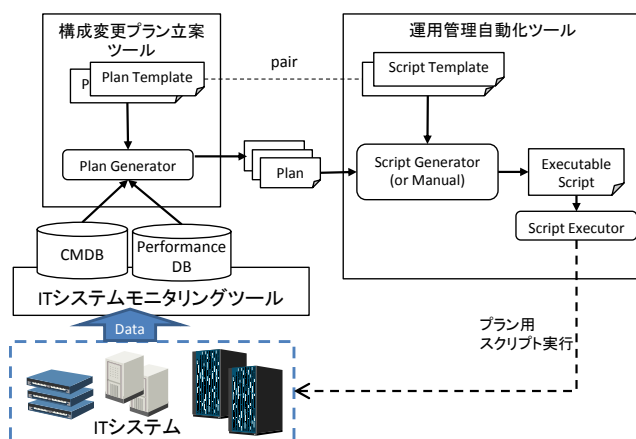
構成変更プラン立案ツール

P

Plan Template

pair

運用管理自動化ツール

Script Template

Plan Generator

Plan

Script Generator (or Manual)

Executable Script

Script Executor

CMDB

Performance DB

ITシステムモニタリングツール

Data

プラン用 スクリプト実行

ITシステム